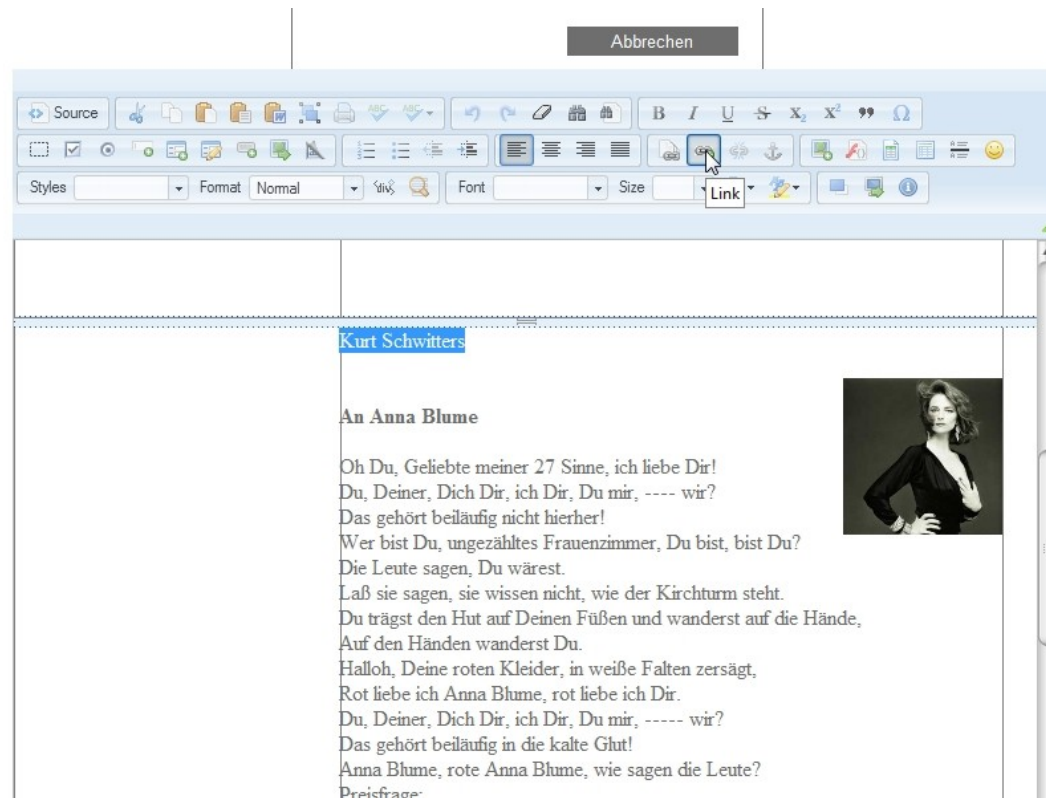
Abbrechen

Source

B I U S $X_2$ $X^2$ 99 Ω

Styles Format Normal Font Size

Link

Kurt Schwitters

An Anna Blume

Oh Du, Geliebte meiner 27 Sinne, ich liebe Dir!
Du, Deiner, Dich Dir, ich Dir, Du mir, ---- wir?
Das gehört beiläufig nicht hierher!
Wer bist Du, ungezähltes Frauenzimmer, Du bist, bist Du?
Die Leute sagen, Du wärest.
Laß sie sagen, sie wissen nicht, wie der Kirchturm steht.
Du trägst den Hut auf Deinen Füßen und wanderst auf die Hände,
Auf den Händen wanderst Du.
Halloh, Deine roten Kleider, in weiße Falten zersägt,
Rot liebe ich Anna Blume, rot liebe ich Dir.
Du, Deiner, Dich Dir, ich Dir, Du mir, ----- wir?
Das gehört beiläufig in die kalte Glut!
Anna Blume, rote Anna Blume, wie sagen die Leute?
Preisfrage: